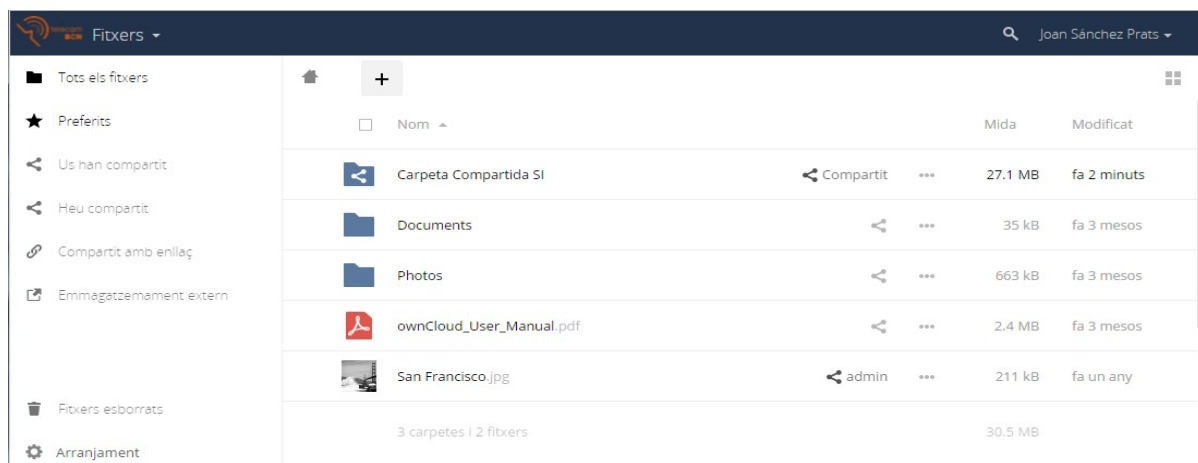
Fitxers ▾

Joan Sánchez Prats ▾

Tots els fitxers
Preferits
Us han compartit
Heu compartit
Compartit amb enllaç
Emmagatzemament extern

Fitxers esborrats
Arranjament

+

| | Nom ▲ | | | Mida | Modificat |
|---|---|---|---|---|---|
| | Carpeta Compartida SI | Compartit | ... | 27.1 MB | fa 2 minuts |
| | Documents | | ... | 35 kB | fa 3 mesos |
| | Photos | | ... | 663 kB | fa 3 mesos |
| | ownCloud_User_Manual.pdf | | ... | 2.4 MB | fa 3 mesos |
| | San Francisco.jpg | admin | ... | 211 kB | fa un any |
| | 3 carpetes i 2 fitxers | | | 30.5 MB | |